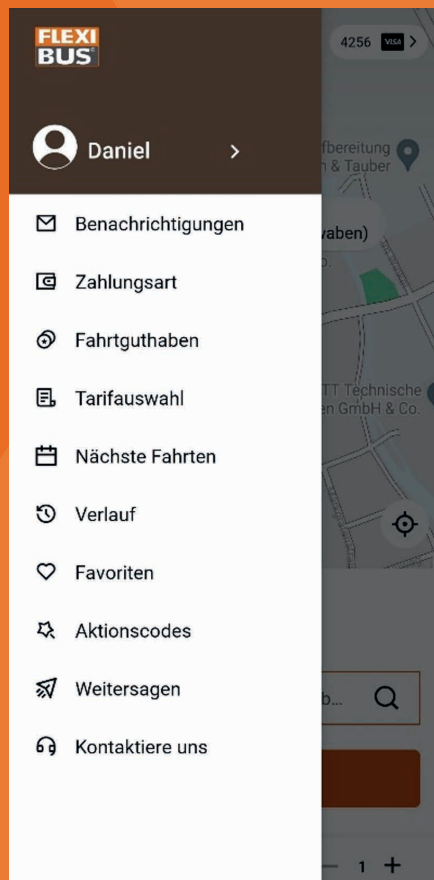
FLEXI BUS

4256 VISA

Daniel

Benachrichtigungen

Zahlungsart

Fahrtguthaben

Tarifauswahl

Nächste Fahrten

Verlauf

Favoriten

Aktionscodes

Weitersagen

Kontaktiere uns

fbereitung
n & Tauber

waben)

TT Technische
n GmbH & Co.

b...

1 +